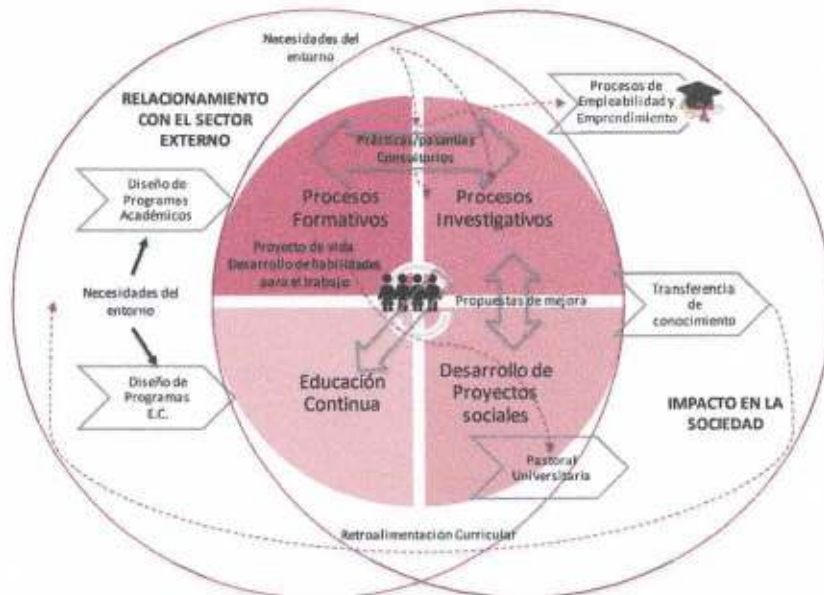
Necesidades del entorno

RELACIONAMIENTO CON EL SECTOR EXTERNO

Procesos de Empleabilidad y Emprendimiento

Prácticas/pasantías Consultorios

Diseño de Programas Académicos

Procesos Formativos

Procesos Investigativos

Proyecto de vida Desarrollo de habilidades para el trabajo

Necesidades del entorno

Propuestas de mejora

Transferencia de conocimiento

Diseño de Programas E.C.

Educación Continua

Desarrollo de Proyectos sociales

IMPACTO EN LA SOCIEDAD

Pastoral Universitaria

Retroalimentación Curricular